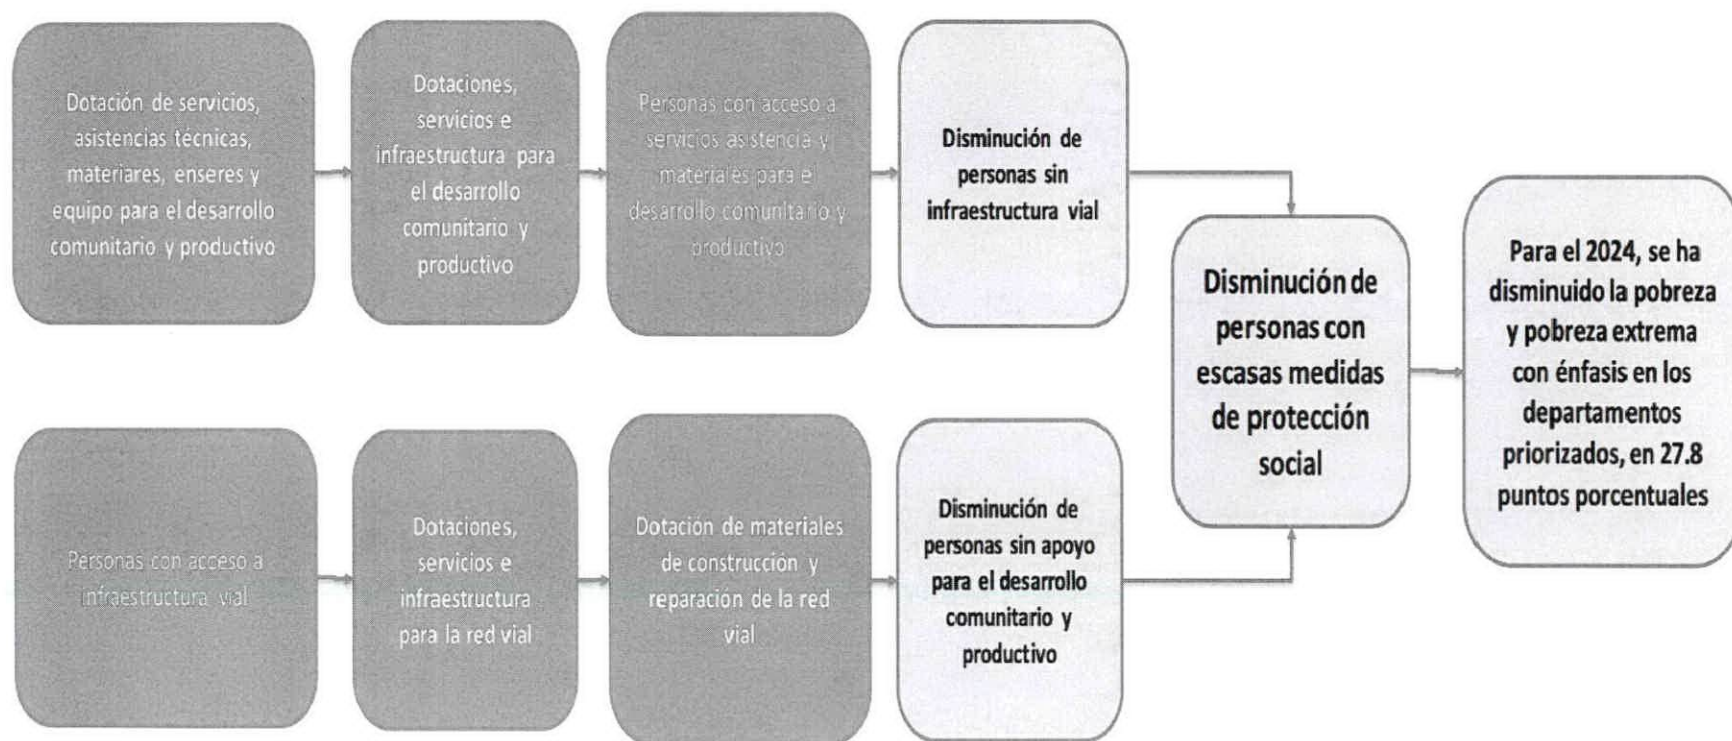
Dotación de servicios, asistencias técnicas, materiares, enseres y equipo para el desarrollo comunitario y productivo

Dotaciones, servicios e infraestructura para el desarrollo comunitario y productivo

Personas con acceso a servicios asistencia y materiales para el desarrollo comunitario y productivo

Disminución de personas sin infraestructura vial

Personas con acceso a infraestructura vial

Dotaciones, servicios e infraestructura para la red vial

Dotación de materiales de construcción y reparación de la red vial

Disminución de personas sin apoyo para el desarrollo comunitario y productivo

Disminución de personas con escasas medidas de protección social

Para el 2024, se ha disminuido la pobreza y pobreza extrema con énfasis en los departamentos priorizados, en 27.8 puntos porcentuales